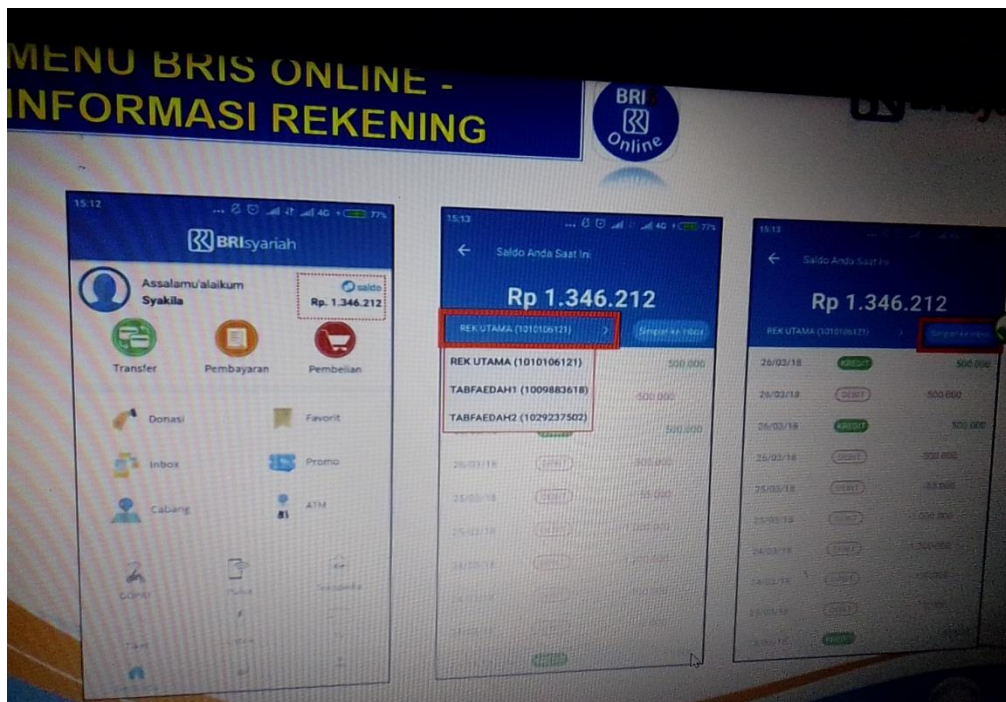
MENU BRIS ONLINE - INFORMASI REKENING

BRIS Online

15:12
BRIsyariah
Assalamu'alaikum
Syakila
Saldo
Rp. 1.346.212
Transfer
Pembayaran
Pembelian
Donasi
Favorit
Inbox
Promo
Cabang
ATM

15:13
Saldo Anda Saat Ini
Rp 1.346.212
REK UTAMA (1010106121)
Simpan ke Inbox
REK UTAMA (1010106121)
TABFAEDAH1 (1009883618)
TABFAEDAH2 (1029237502)
500.000
500.000
500.000
26/03/18
500.000
25/03/18
55.000

15:13
Saldo Anda Saat Ini
Rp 1.346.212
REK UTAMA (1010106121)
Simpan ke Inbox
26/03/18 KREDIT 500.000
26/03/18 DEBIT 500.000
26/03/18 KREDIT 500.000
26/03/18 DEBIT 500.000
25/03/18 DEBIT 55.000
25/03/18 DEBIT
24/03/18 DEBIT
24/03/18 DEBIT
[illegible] DEBIT
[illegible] KREDIT